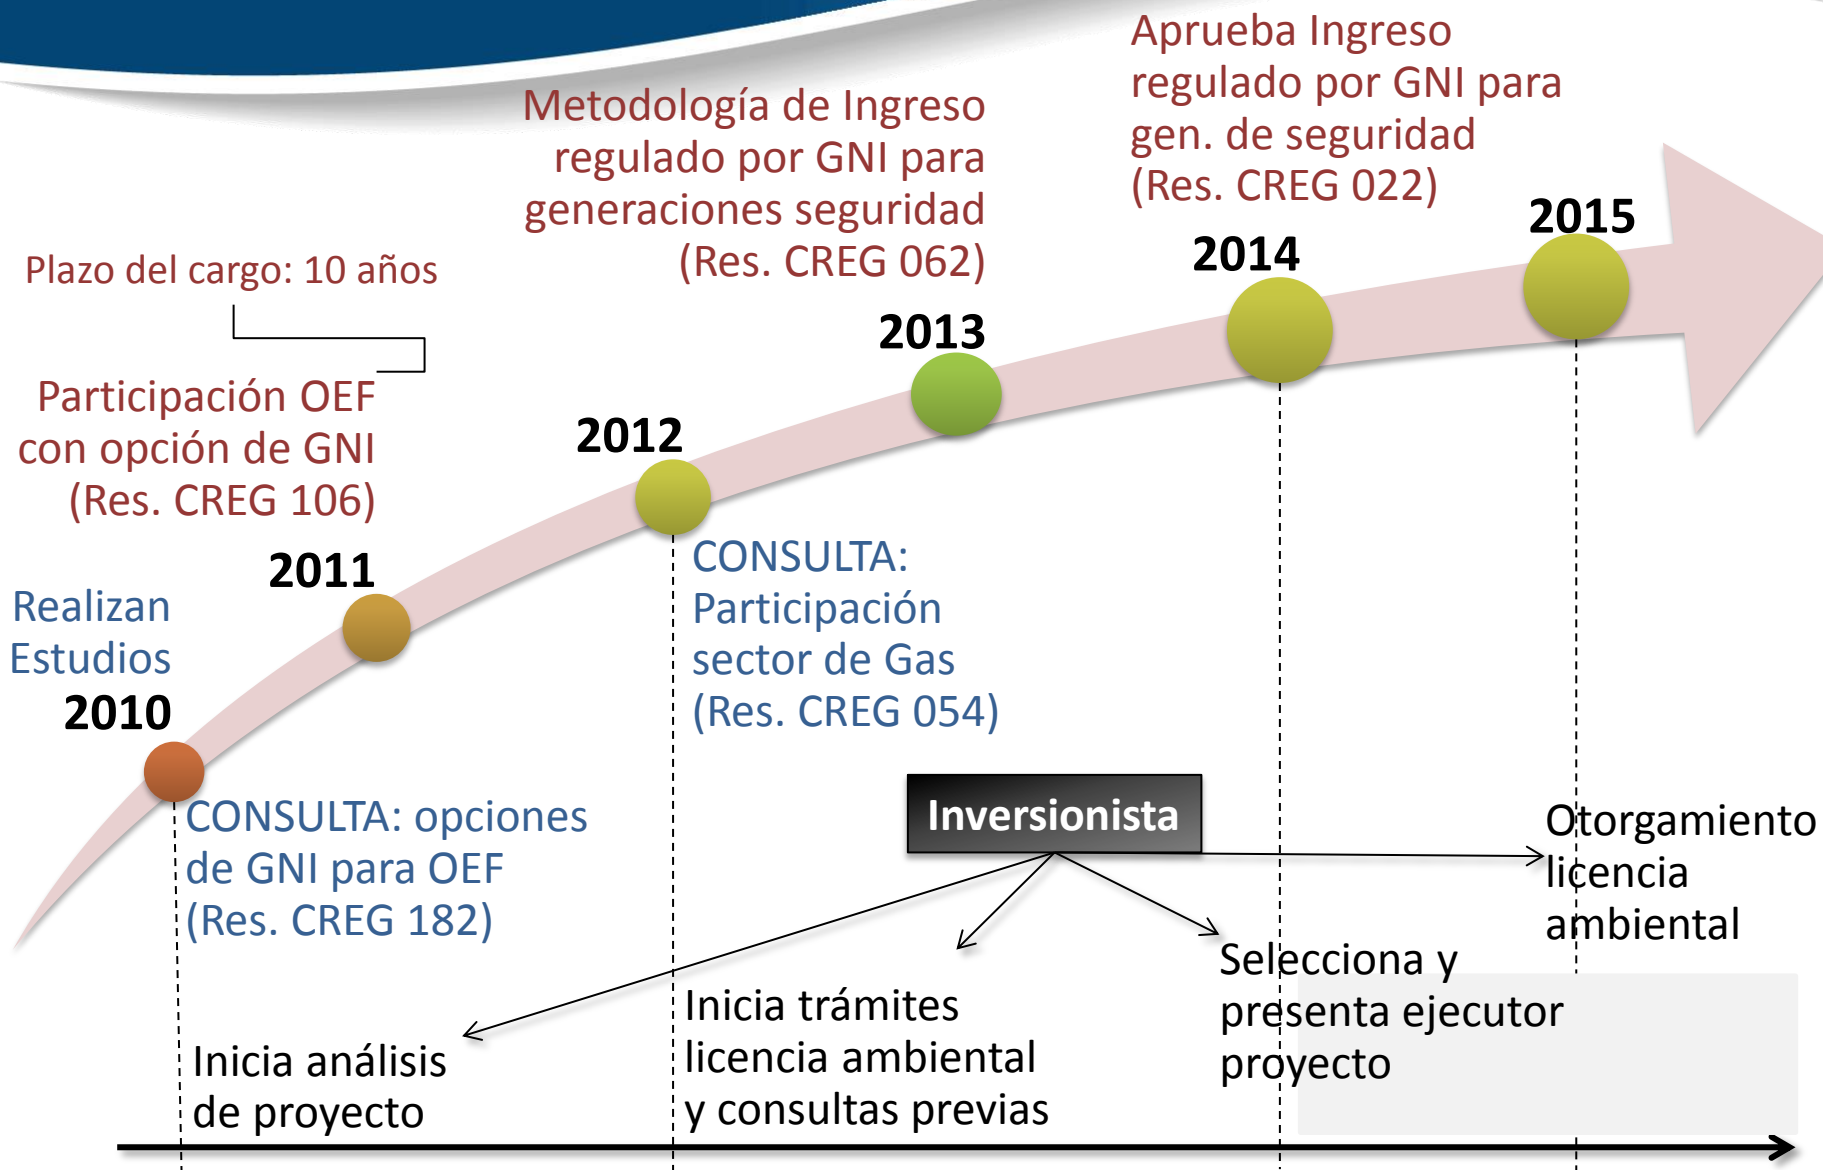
Aprueba Ingreso regulado por GNI para gen. de seguridad (Res. CREG 022)

Metodología de Ingreso regulado por GNI para generaciones seguridad (Res. CREG 062)

Plazo del cargo: 10 años

2015

2014

2013

Participación OEF con opción de GNI (Res. CREG 106)

2012

2011

Realizan Estudios

2010

CONSULTA: Participación sector de Gas (Res. CREG 054)

CONSULTA: opciones de GNI para OEF (Res. CREG 182)

Inversionista

Otorgamiento licencia ambiental

Selecciona y presenta ejecutor proyecto

Inicia trámites licencia ambiental y consultas previas

Inicia análisis de proyecto